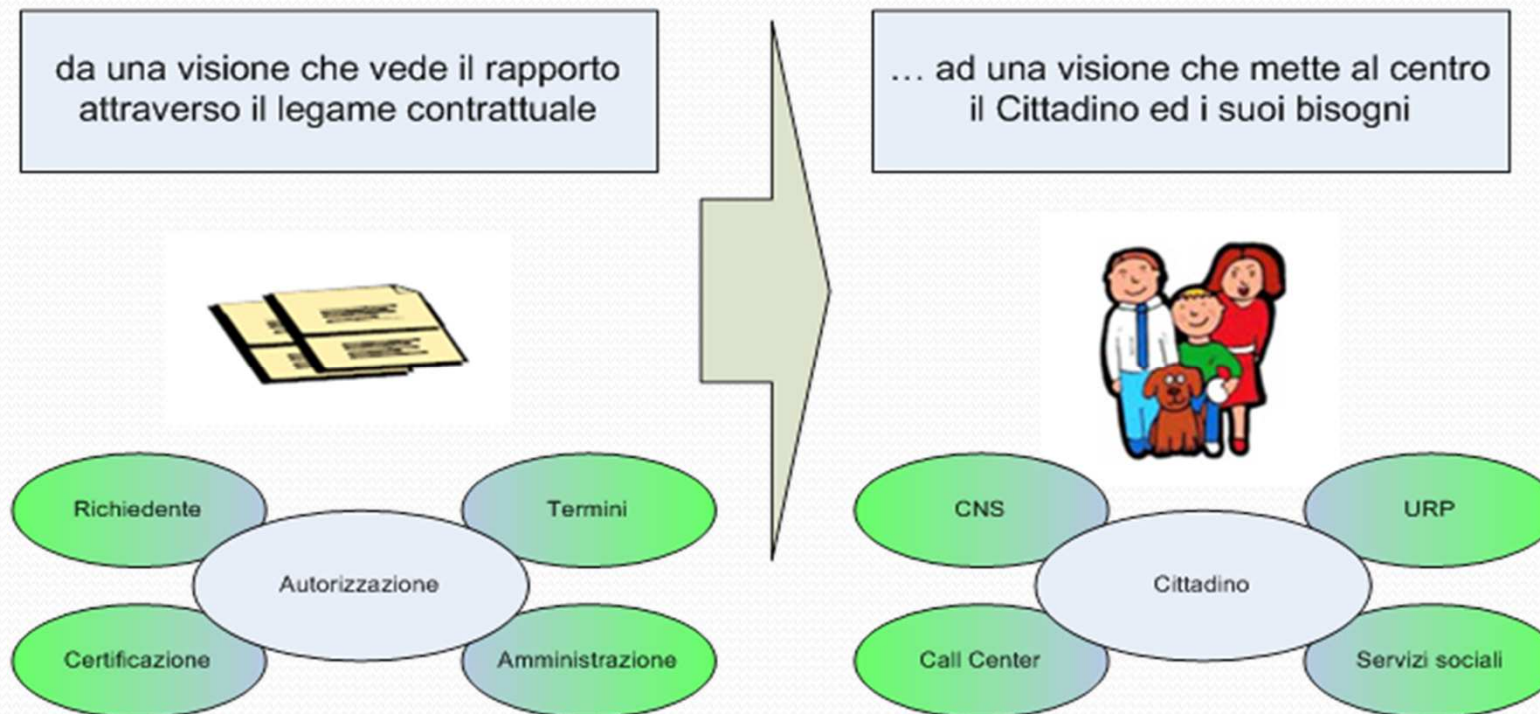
da una visione che vede il rapporto attraverso il legame contrattuale

Richiedente

Termini

Autorizzazione

Certificazione

Amministrazione

… ad una visione che mette al centro il Cittadino ed i suoi bisogni

CNS

URP

Cittadino

Call Center

Servizi sociali